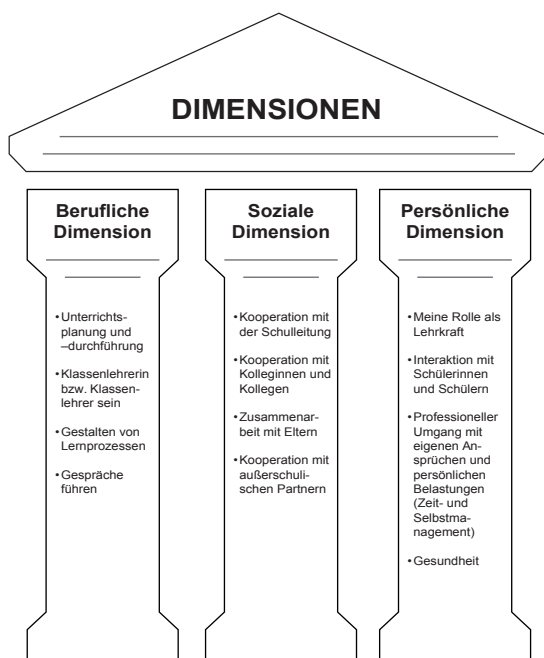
DIMENSIONEN

Berufliche Dimension

• Unterrichtsplanung und –durchführung

• Klassenlehrerin bzw. Klassenlehrer sein

• Gestalten von Lernprozessen

• Gespräche führen

Soziale Dimension

• Kooperation mit der Schulleitung

• Kooperation mit Kolleginnen und Kollegen

• Zusammenarbeit mit Eltern

• Kooperation mit außerschulischen Partnern

Persönliche Dimension

• Meine Rolle als Lehrkraft

• Interaktion mit Schülerinnen und Schülern

• Professioneller Umgang mit eigenen Ansprüchen und persönlichen Belastungen (Zeit- und Selbstmanagement)

• Gesundheit